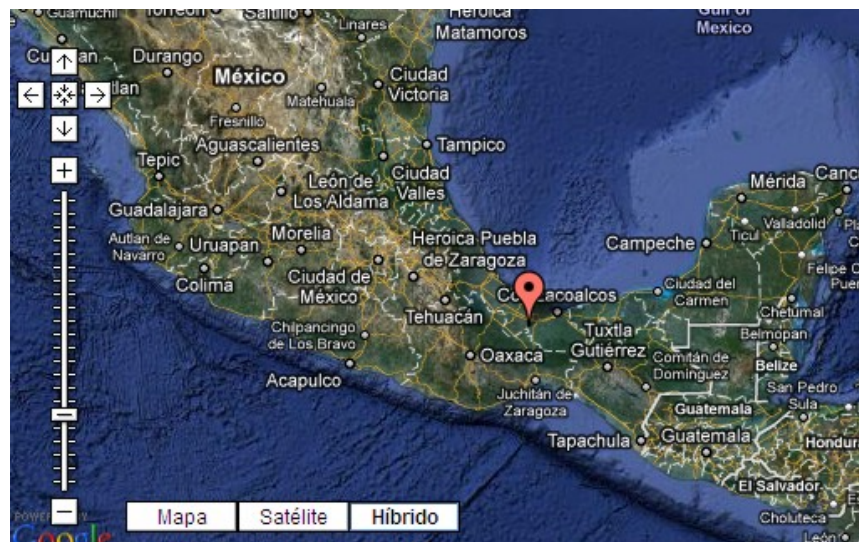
Guamuchil Torreón Saltillo Linares Heroica Matamoros Gulf of Mexico

Culiacán Durango México Ciudad Victoria Matehuala Fresnillo Aguascalientes Tampico Tepic León de Los Aldama Ciudad Valles Mérida Canc Guadalajara Valladolid Ticul Autlan de Navarro Uruapan Morelia Heroica Puebla de Zaragoza Campeche Felipe C Puer Colima Ciudad de México Coatzacoalcos Ciudad del Carmen Chetumal Tehuacán Tuxtla Gutiérrez Belmopan Chilpancingo de Los Bravo Oaxaca Comitán de Domínguez Belize San Pedro Sula Acapulco Juchitán de Zaragoza Guatemala Tapachula Guatemala Hondur El Salvador Choluteca León

Mapa Satélite Híbrido

POWERED BY Google